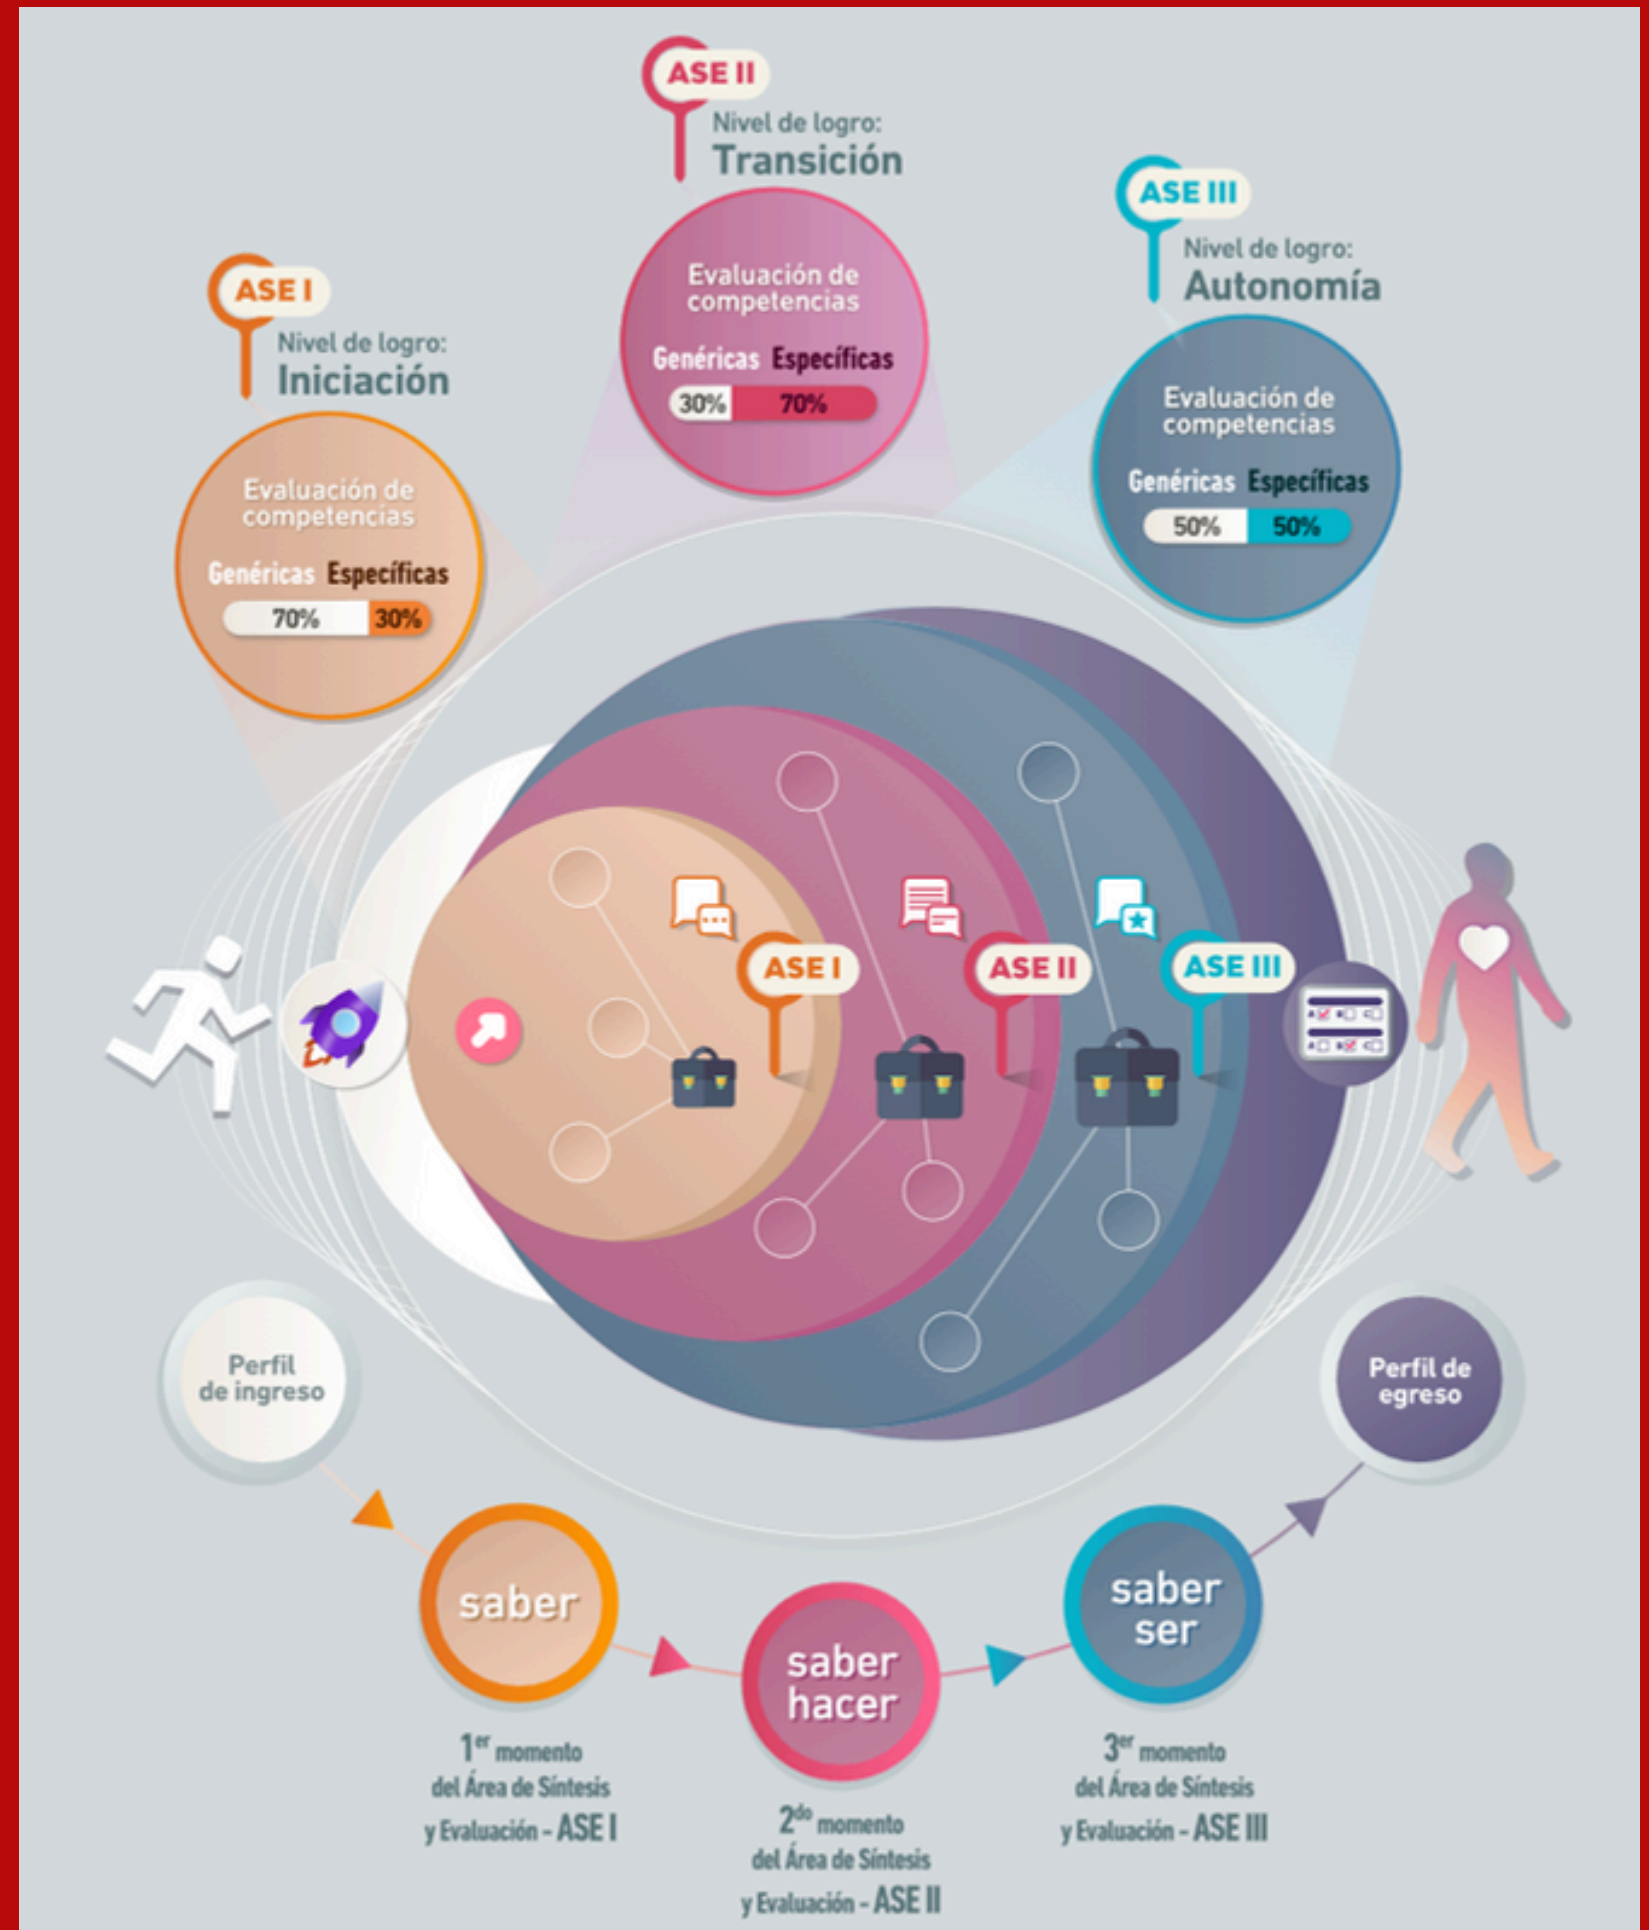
ASE II
Nivel de logro:
Transición

Evaluación de competencias
Genéricas Específicas
30% 70%

ASE III
Nivel de logro:
Autonomía

Evaluación de competencias
Genéricas Específicas
50% 50%

ASE I
Nivel de logro:
Iniciación

Evaluación de competencias
Genéricas Específicas
70% 30%

ASE I
ASE II
ASE III

Perfil de ingreso

Perfil de egreso

saber

saber hacer

saber ser

1$^{er}$ momento del Área de Síntesis y Evaluación - ASE I

2$^{do}$ momento del Área de Síntesis y Evaluación - ASE II

3$^{er}$ momento del Área de Síntesis y Evaluación - ASE III